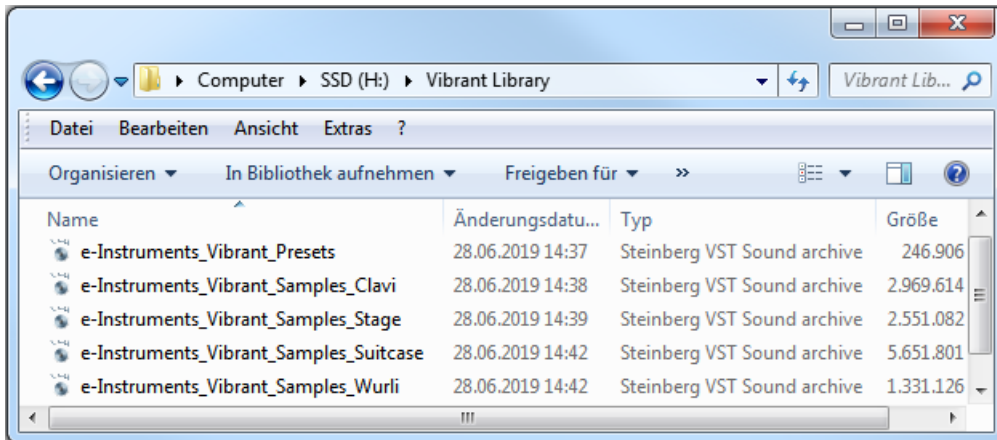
▸ Computer ▸ SSD (H:) ▸ Vibrant Library

Vibrant Lib...

Datei Bearbeiten Ansicht Extras ?

Organisieren ▾ In Bibliothek aufnehmen ▾ Freigeben für ▾ »

| Name | Änderungsdatu... | Typ | Größe |
|---|---|---|---|
| e-Instruments_Vibrant_Presets | 28.06.2019 14:37 | Steinberg VST Sound archive | 246.906 |
| e-Instruments_Vibrant_Samples_Clavi | 28.06.2019 14:38 | Steinberg VST Sound archive | 2.969.614 |
| e-Instruments_Vibrant_Samples_Stage | 28.06.2019 14:39 | Steinberg VST Sound archive | 2.551.082 |
| e-Instruments_Vibrant_Samples_Suitcase | 28.06.2019 14:42 | Steinberg VST Sound archive | 5.651.801 |
| e-Instruments_Vibrant_Samples_Wurli | 28.06.2019 14:42 | Steinberg VST Sound archive | 1.331.126 |